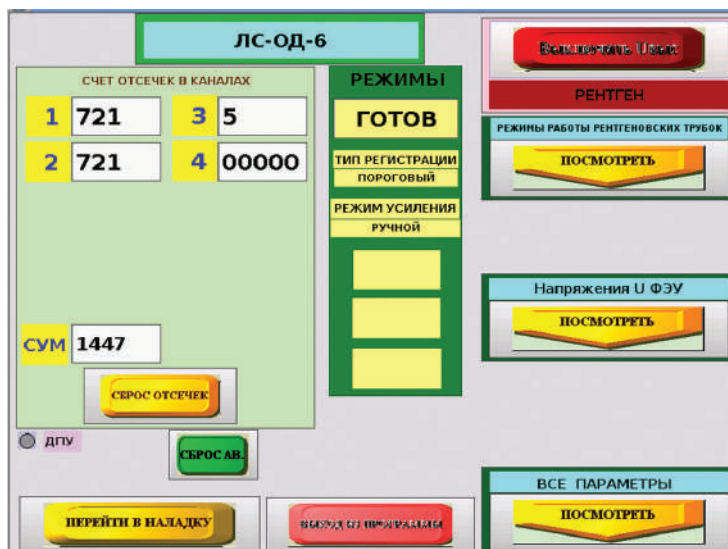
ЛС-ОД-6

СЧЕТ ОТСЕЧЕК В КАНАЛАХ

| 1 | 721 | 3 | 5 |
|---|---|---|---|
| 2 | 721 | 4 | 00000 |

СУМ 1447

СБРОС ОТСЕЧЕК

ДПУ

СБРОС АВ.

ПЕРЕЙТИ В НАЛАДКУ

ВЫХОД ИЗ ПРОГРАММЫ

РЕЖИМЫ

ГОТОВ

ТИП РЕГИСТРАЦИИ

ПОРОГОВЫЙ

РЕЖИМ УСИЛЕНИЯ

РУЧНОЙ

Выключить Uвых

РЕНТГЕН

РЕЖИМЫ РАБОТЫ РЕНТГЕНОВСКИХ ТРУБОК

ПОСМОТРЕТЬ

Напряжения U ФЭУ

ПОСМОТРЕТЬ

ВСЕ ПАРАМЕТРЫ

ПОСМОТРЕТЬ